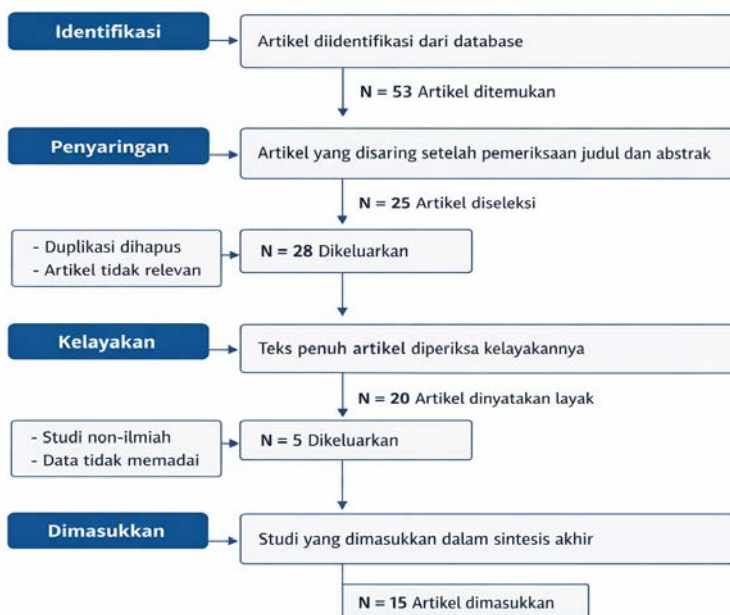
Identifikasi

Artikel diidentifikasi dari database

N = 53 Artikel ditemukan

Penyaringan

Artikel yang disaring setelah pemeriksaan judul dan abstrak

N = 25 Artikel diseleksi

- Duplikasi dihapus
- Artikel tidak relevan

N = 28 Dikeluarkan

Kelayakan

Teks penuh artikel diperiksa kelayakannya

N = 20 Artikel dinyatakan layak

- Studi non-ilmiah
- Data tidak memadai

N = 5 Dikeluarkan

Dimasukkan

Studi yang dimasukkan dalam sintesis akhir

N = 15 Artikel dimasukkan